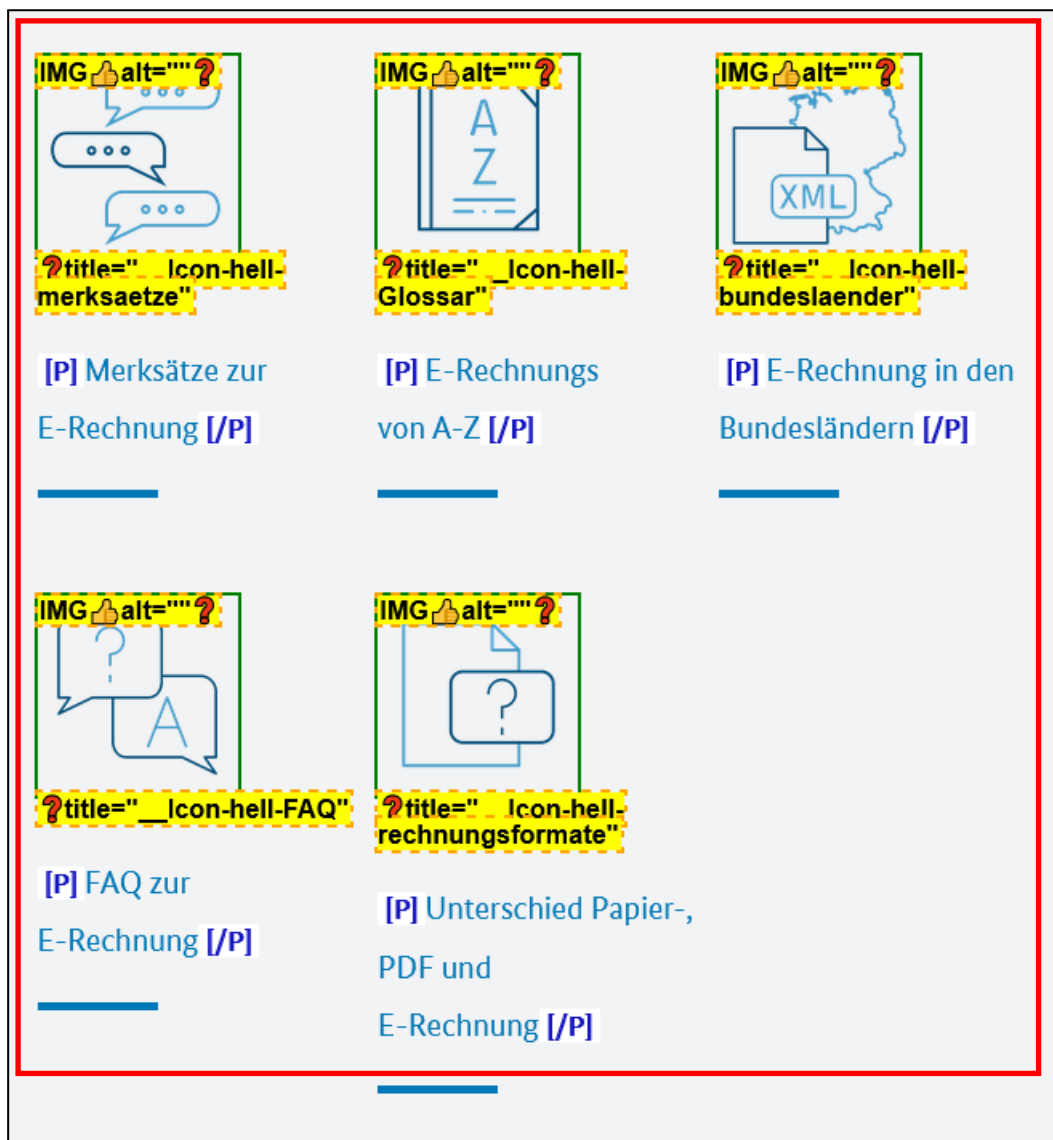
IMG alt=""
A
Z
title="__Icon-hell-merksaetze"

[P] Merksätze zur E-Rechnung [/P]

IMG alt=""
title="__Icon-hell-Glossar"

[P] E-Rechnungs von A-Z [/P]

IMG alt=""
XML
title="__Icon-hell-bundeslaender"

[P] E-Rechnung in den Bundesländern [/P]

IMG alt=""
?
A
title="__Icon-hell-FAQ"

[P] FAQ zur E-Rechnung [/P]

IMG alt=""
?
title="__Icon-hell-rechnungsformate"

[P] Unterschied Papier-, PDF und E-Rechnung [/P]